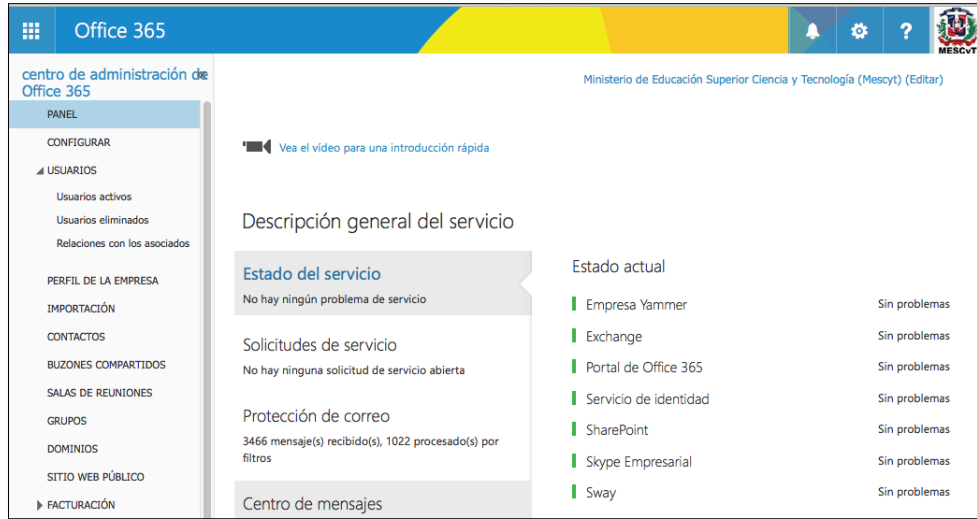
Office 365

MESCyT

centro de administración de Office 365

PANEL

CONFIGURAR

USUARIOS

Usuarios activos

Usuarios eliminados

Relaciones con los asociados

PERFIL DE LA EMPRESA

IMPORTACIÓN

CONTACTOS

BUZONES COMPARTIDOS

SALAS DE REUNIONES

GRUPOS

DOMINIOS

SITIO WEB PÚBLICO

FACTURACIÓN

Ministerio de Educación Superior Ciencia y Tecnología (Mescyt) (Editar)

Vea el vídeo para una introducción rápida

Descripción general del servicio

Estado del servicio

No hay ningún problema de servicio

Solicitudes de servicio

No hay ninguna solicitud de servicio abierta

Protección de correo

3466 mensaje(s) recibido(s), 1022 procesado(s) por filtros

Centro de mensajes

Estado actual

| | |
|---|---|
| Empresa Yammer | Sin problemas |
| Exchange | Sin problemas |
| Portal de Office 365 | Sin problemas |
| Servicio de identidad | Sin problemas |
| SharePoint | Sin problemas |
| Skype Empresarial | Sin problemas |
| Sway | Sin problemas |